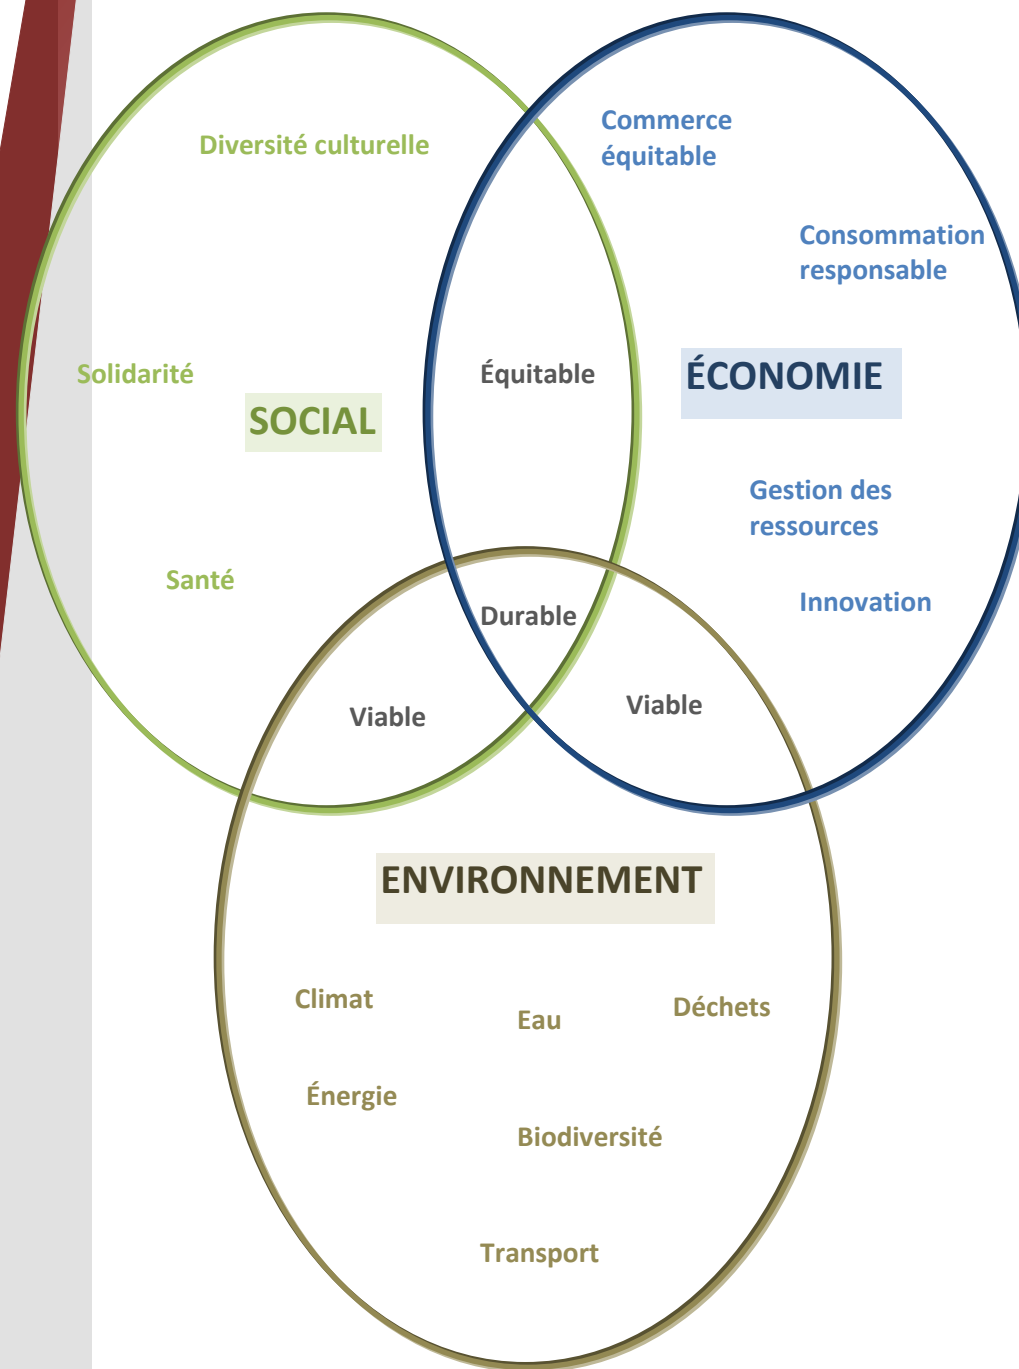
Diversité culturelle

Commerce équitable

Consommation responsable

Solidarité

SOCIAL

Équitable

ÉCONOMIE

Gestion des ressources

Santé

Durable

Innovation

Viable

Viable

ENVIRONNEMENT

Climat

Eau

Déchets

Énergie

Biodiversité

Transport